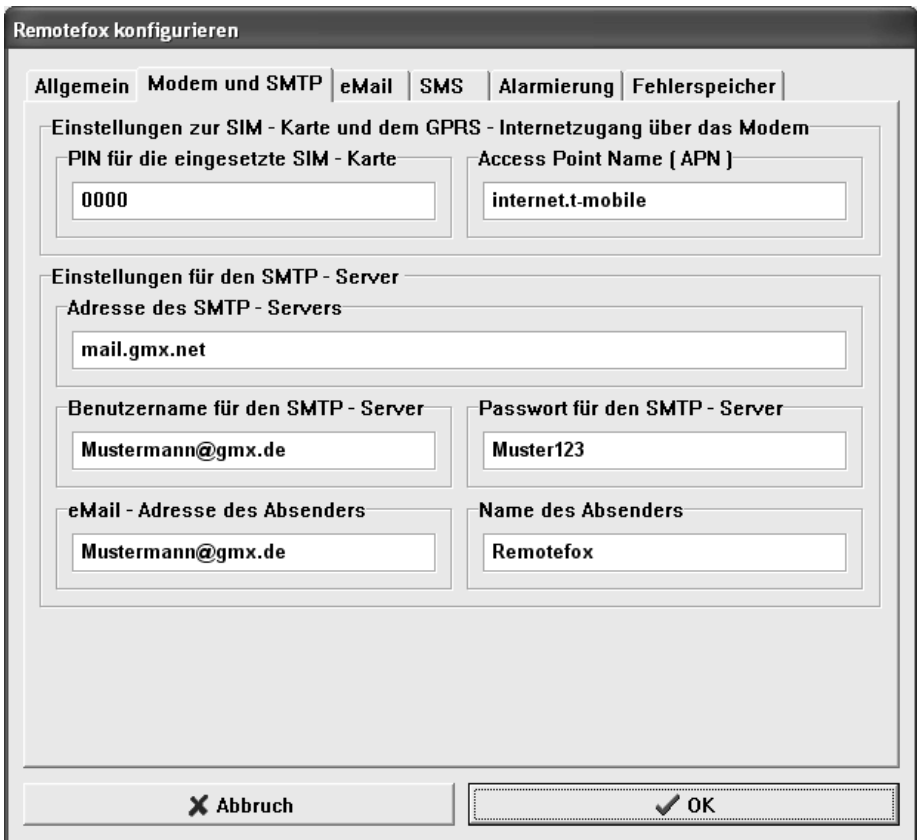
Remotefox konfigurieren

Allgemein | Modem und SMTP | eMail | SMS | Alarmierung | Fehlerspeicher

Einstellungen zur SIM - Karte und dem GPRS - Internetzugang über das Modem

PIN für die eingesetzte SIM - Karte

0000

Access Point Name ( APN )

internet.t-mobile

Einstellungen für den SMTP - Server

Adresse des SMTP - Servers

mail.gmx.net

Benutzername für den SMTP - Server

Mustermann@gmx.de

Passwort für den SMTP - Server

Muster123

eMail - Adresse des Absenders

Mustermann@gmx.de

Name des Absenders

Remotefox

Abbruch

OK